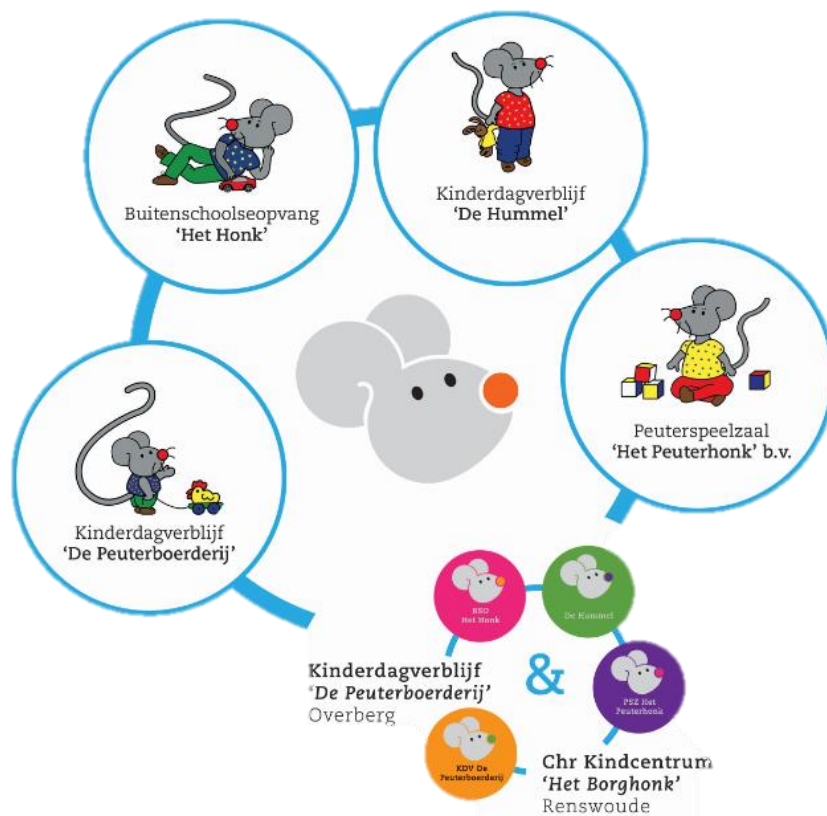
Buitenschoolseopvang
'Het Honk'

Kinderdagverblijf
'De Hummel'

Peuterspeelzaal
'Het Peuterhonk' b.v.

Kinderdagverblijf
'De Peuterboerderij'

BSO
Het Honk

De Hummel

PSZ Het
Peuterhonk

KDV De
Peuterboerderij

Kinderdagverblijf
'De Peuterboerderij'
Overberg

&

Chr Kindcentrum
'Het Borghonk'
Renswoude